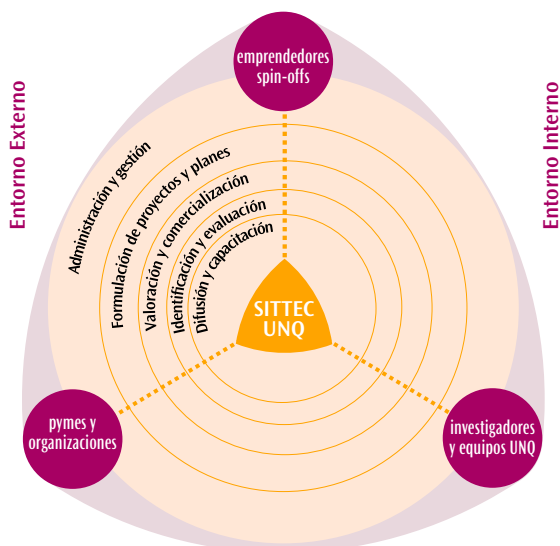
emprendedores
spin-offs

Entorno Externo

Entorno Interno

Administración y gestión
Formulación de proyectos y planes
Valoración y comercialización
Identificación y evaluación
Difusión y capacitación

SITTEC
UNQ

pymes y
organizaciones

investigadores
y equipos UNQ